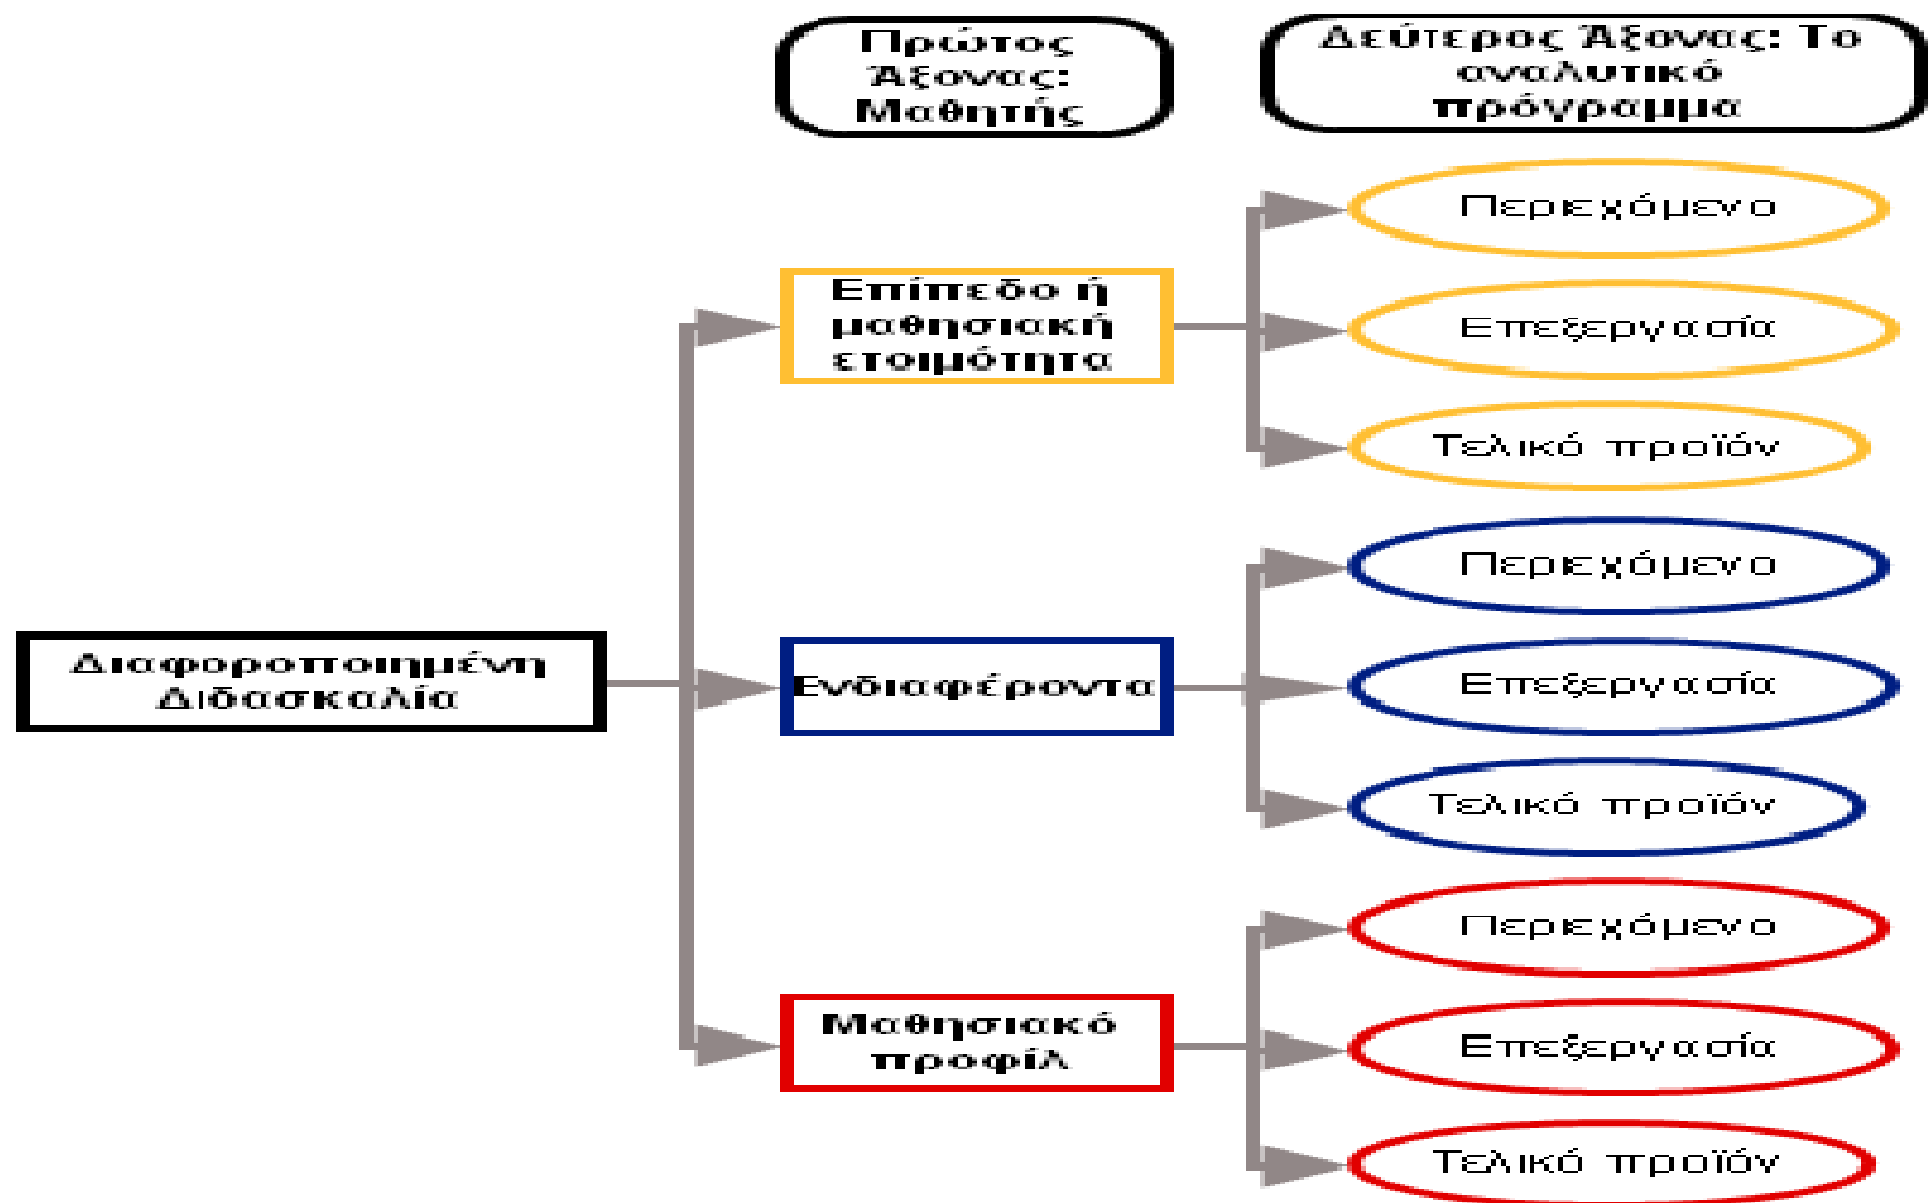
Πρώτος Άξονας: Μαθητής

Δεύτερος Άξονας: Το αναλυτικό πρόγραμμα

Διαφοροποιημένη Διδασκαλία

Επίπεδο ή μαθησιακή ετοιμότητα

Περιεχόμενο

Επεξεργασία

Τελικό προϊόν

Ενδιαφέροντα

Περιεχόμενο

Επεξεργασία

Τελικό προϊόν

Μαθησιακό προφίλ

Περιεχόμενο

Επεξεργασία

Τελικό προϊόν